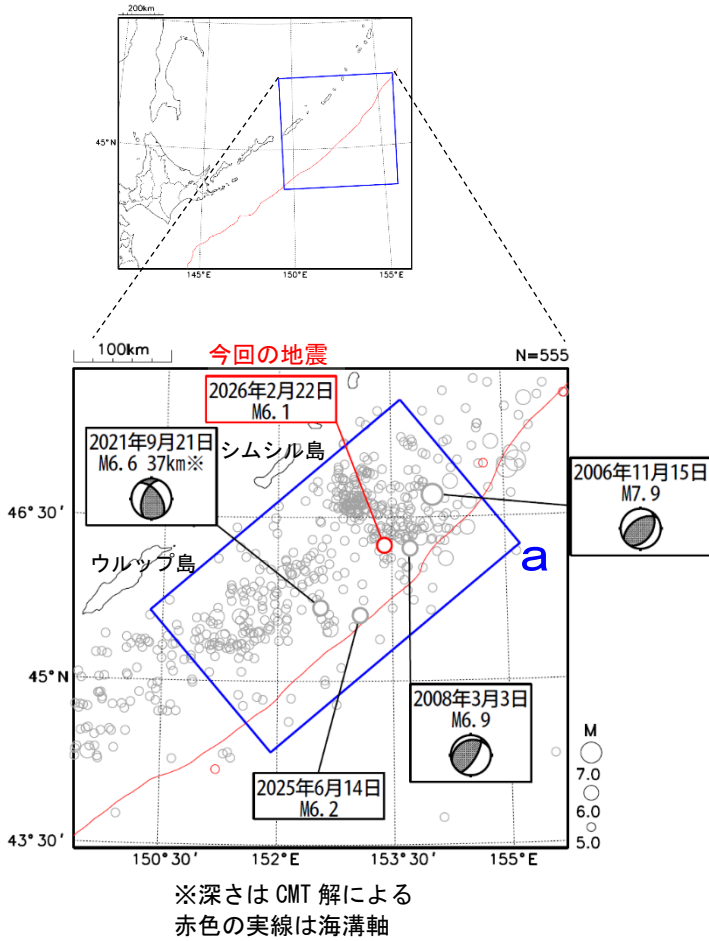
200km

45°N

145°E

150°E

155°E

100km

今回の地震

N=555

2026年2月22日
M6.1

2021年9月21日
M6.6 37km※

シムシル島

2006年11月15日
M7.9

46°30′

a

ウルップ島

45°N

2008年3月3日
M6.9

M

7.0

6.0

5.0

2025年6月14日
M6.2

43°30′

150°30′

152°E

153°30′

155°E

※深さはCMT解による
赤色の実線は海溝軸